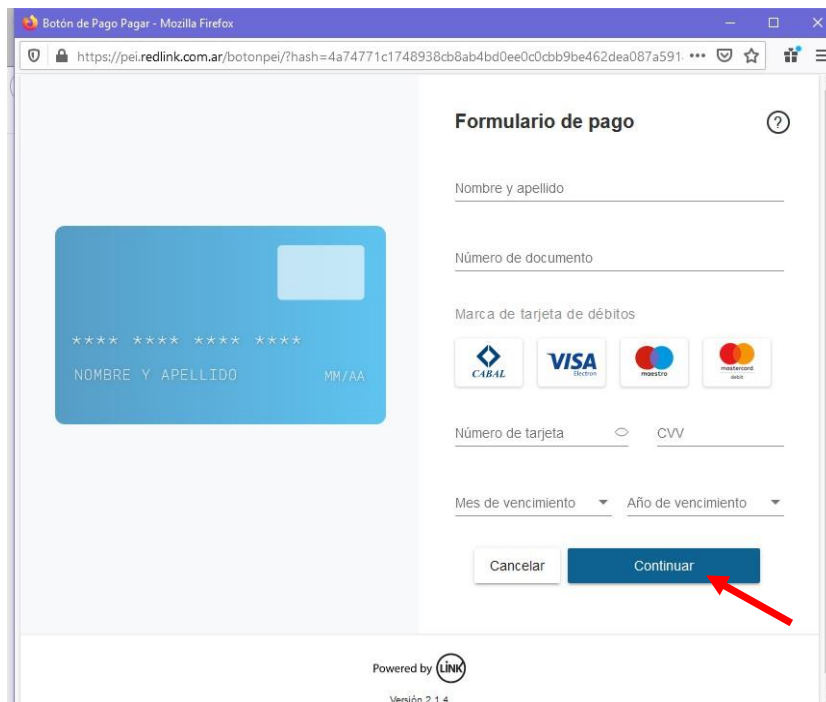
Botón de Pago Pagar - Mozilla Firefox

https://pei.redlink.com.ar/botonpei/?hash=4a74771c1748938cb8ab4bd0ee0c0cbb9be462dea087a591

**** **** **** ****
NOMBRE Y APELLIDO
MM/AA

Formulario de pago

?

Nombre y apellido

Número de documento

Marca de tarjeta de débitos

CABAL
VISA Electron
maestro
mastercard débito

Número de tarjeta
CVV

Mes de vencimiento
Año de vencimiento

Cancelar
Continuar

Powered by LINK

Versión 2.1.4